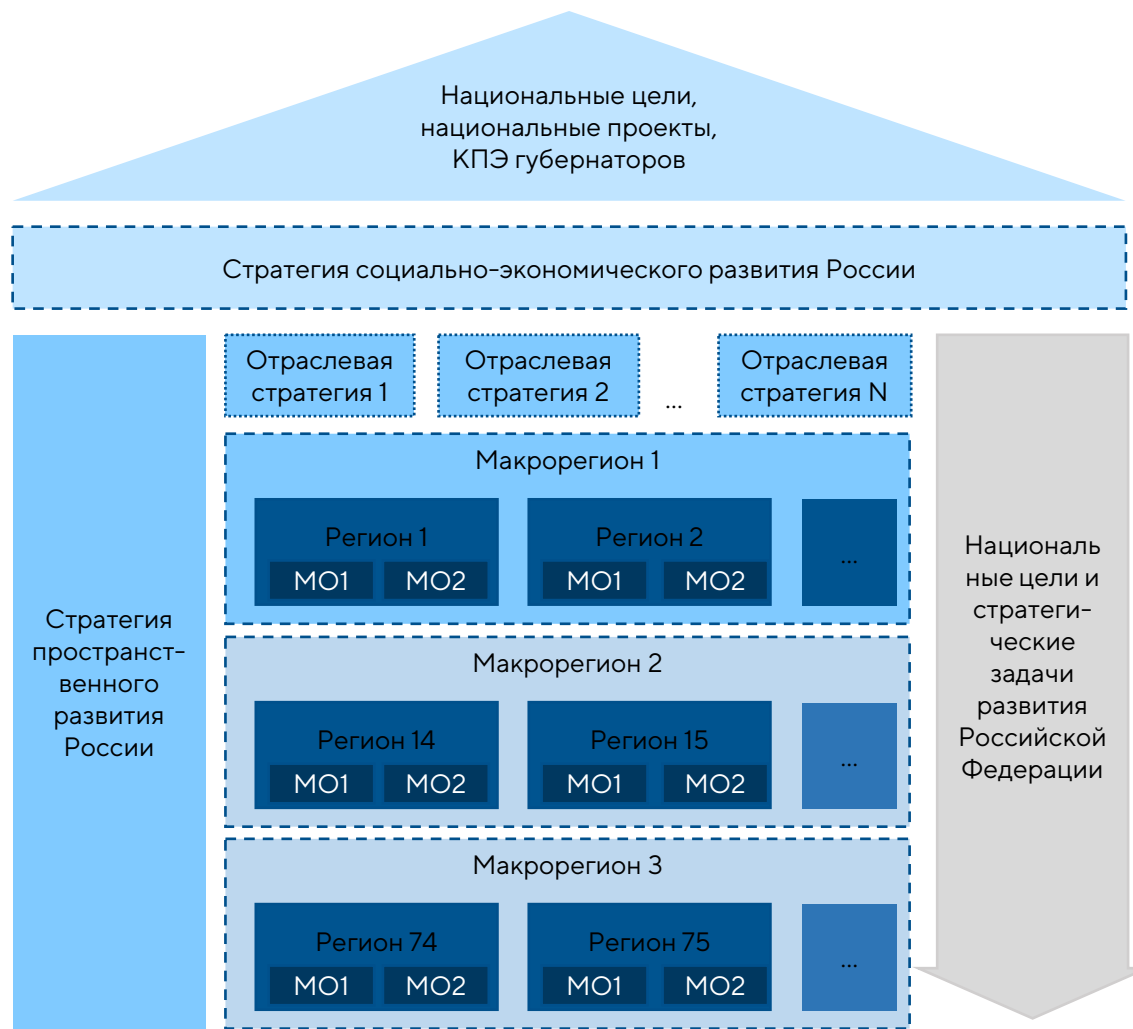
Национальные цели, национальные проекты, КПЭ губернаторов

Стратегия социально-экономического развития России

Стратегия пространственного развития России

Отраслевая стратегия 1

Отраслевая стратегия 2

...

Отраслевая стратегия N

Макрорегион 1

Регион 1

МО1

МО2

Регион 2

МО1

МО2

...

Макрорегион 2

Регион 14

МО1

МО2

Регион 15

МО1

МО2

...

Макрорегион 3

Регион 74

МО1

МО2

Регион 75

МО1

МО2

...

Национальные цели и стратегические задачи развития Российской Федерации